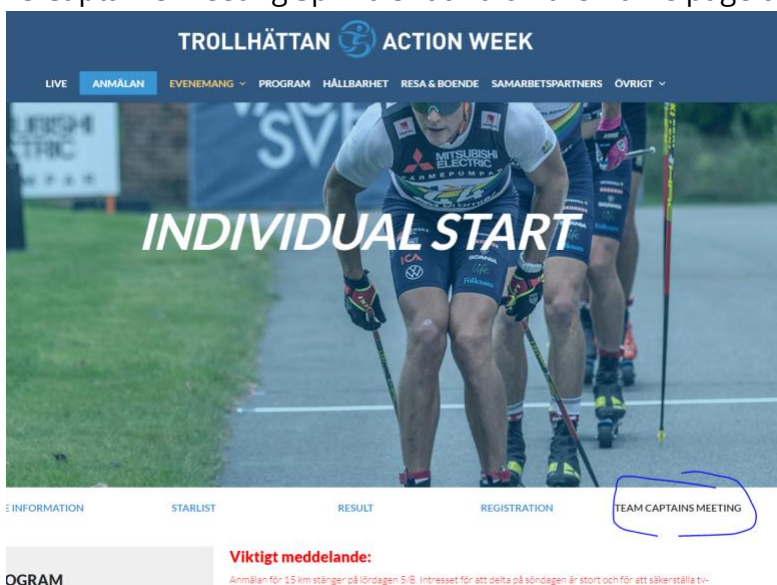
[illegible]

TROLLHÄTTAN ACTION WEEK

LIVE ANMÄLAN EVENEMANG PROGRAM HÅLLBARHET RESA & BOENDE SAMARBETSPARTNERS ÖVRIGT

UBISHI
CTRIC

SVE

MITSUBISHI
ELECTRIC

INDIVIDUAL START

INFORMATION STARLIST RESULT REGISTRATION TEAM CAPTAINS MEETING

OGRAM

Viktigt meddelande:

Anmälan för 15 km stänger på lördagen 5/8. Intresset för att delta på söndagen är stort och för att säkerställa tv-